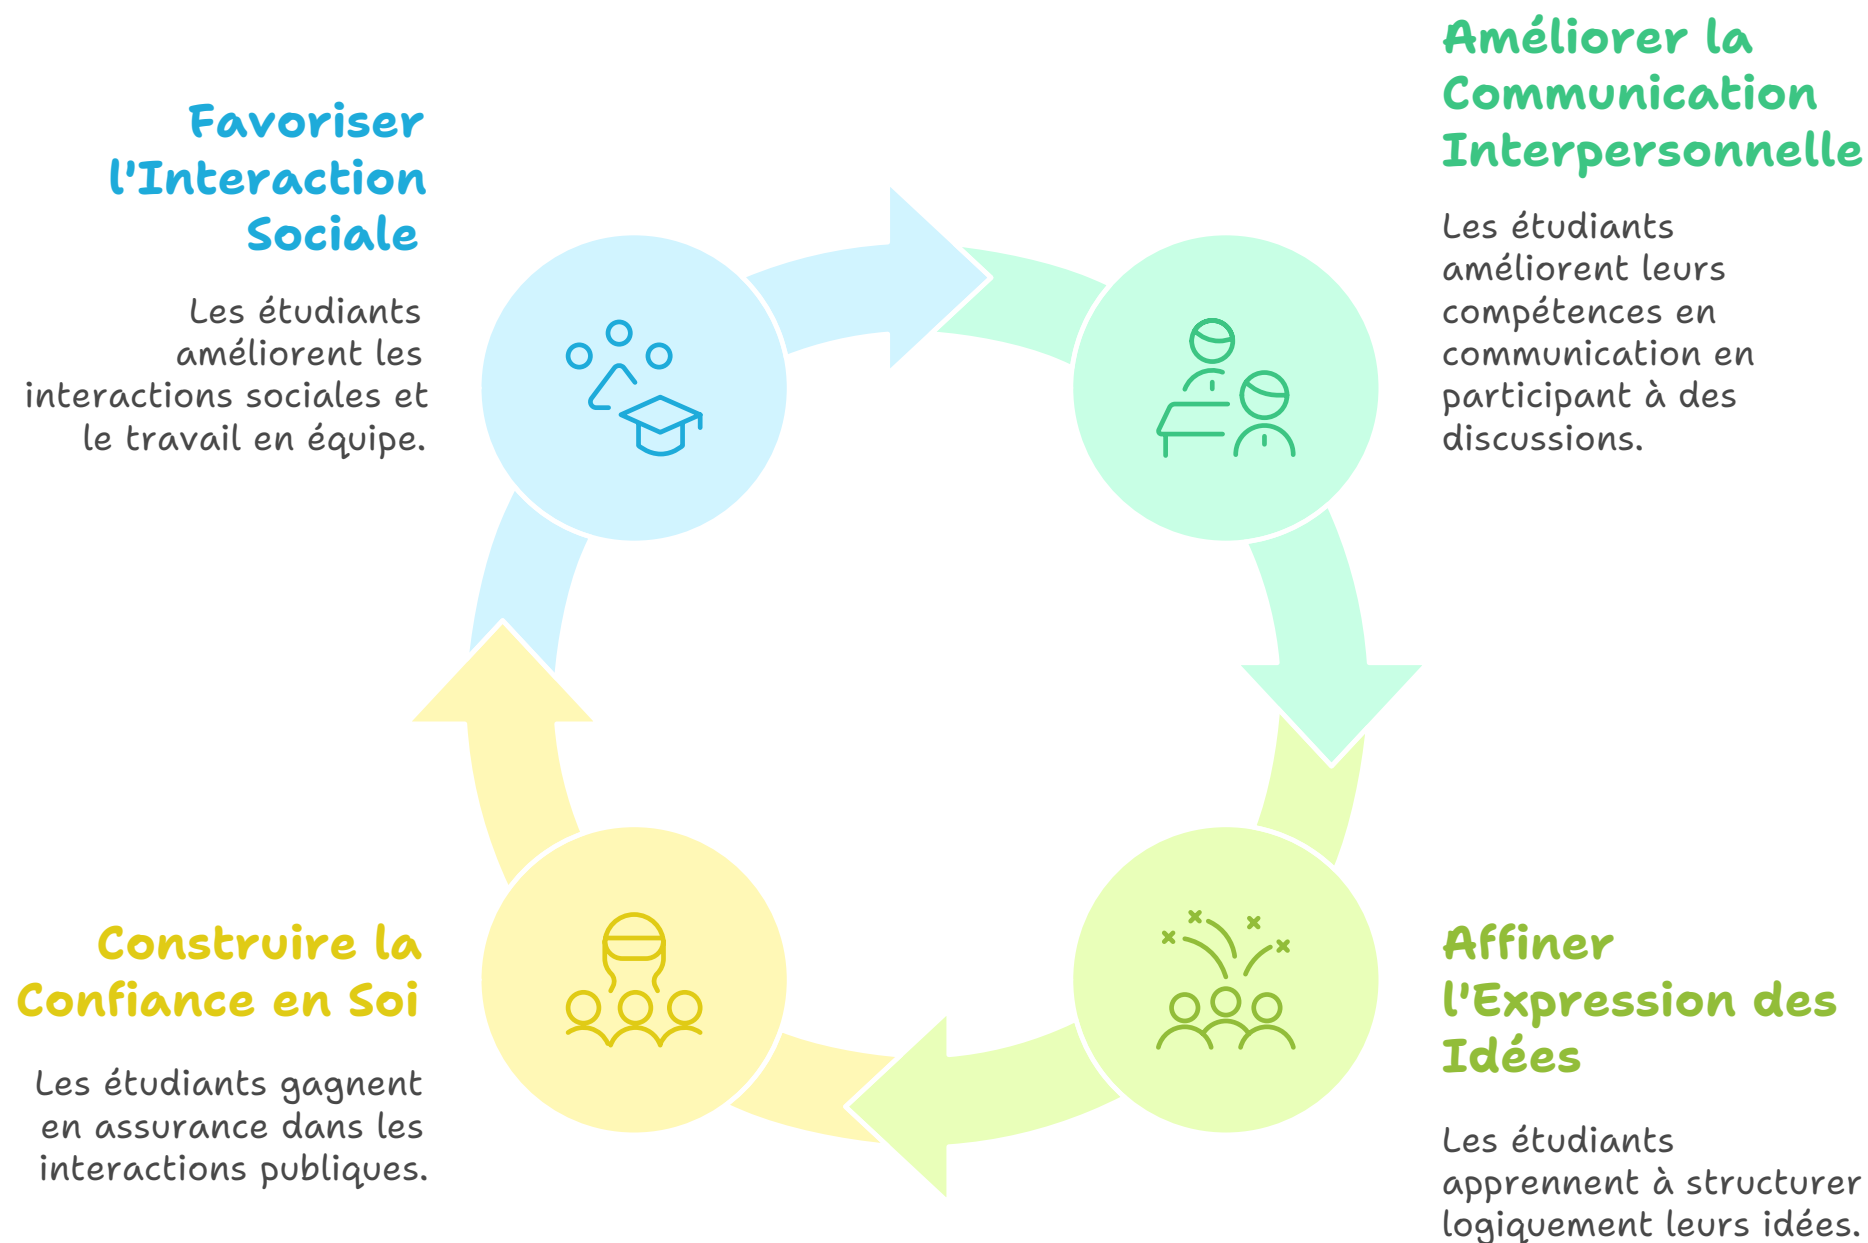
Favoriser l'Interaction Sociale

Les étudiants améliorent les interactions sociales et le travail en équipe.

Améliorer la Communication Interpersonnelle

Les étudiants améliorent leurs compétences en communication en participant à des discussions.

Construire la Confiance en Soi

Les étudiants gagnent en assurance dans les interactions publiques.

Affiner l'Expression des Idées

Les étudiants apprennent à structurer logiquement leurs idées.